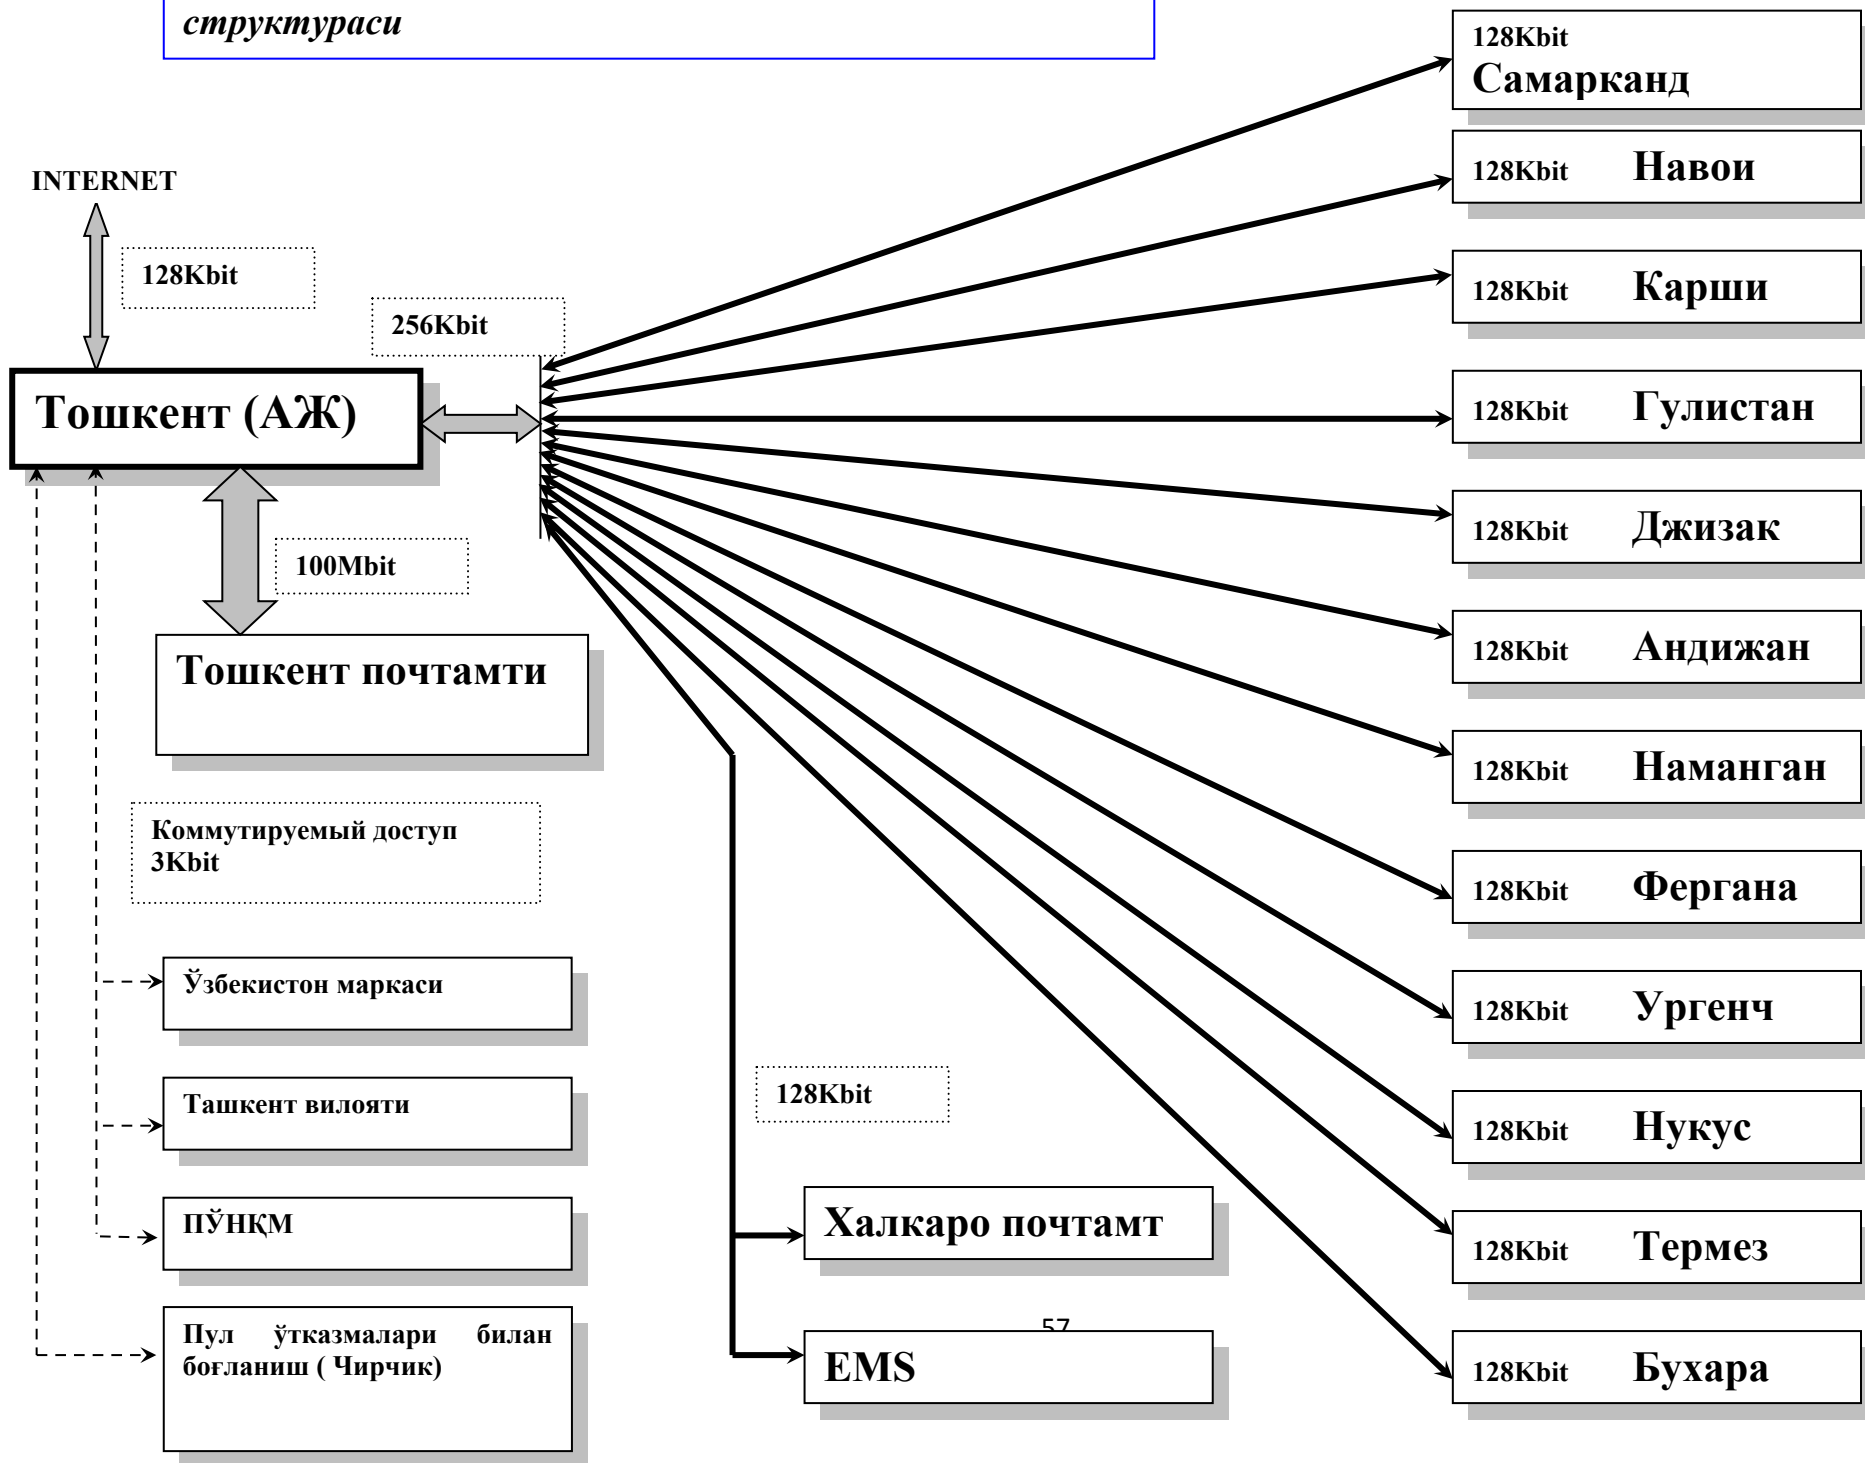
структураси

INTERNET

128Kbit

256Kbit

Тошкент (АЖ)

100Mbit

Тошкент почтамти

Коммутируемый доступ 3Kbit

Ўзбекистон маркаси

Ташкент вилояти

ПЎНҚМ

Пул ўтказмалари билан боғланиш ( Чирчик)

128Kbit

Халкаро почтамт

57

EMS

128Kbit Самарканд

128Kbit Навои

128Kbit Карши

128Kbit Гулистан

128Kbit Джизак

128Kbit Андижан

128Kbit Наманган

128Kbit Фергана

128Kbit Ургенч

128Kbit Нукус

128Kbit Термез

128Kbit Бухара